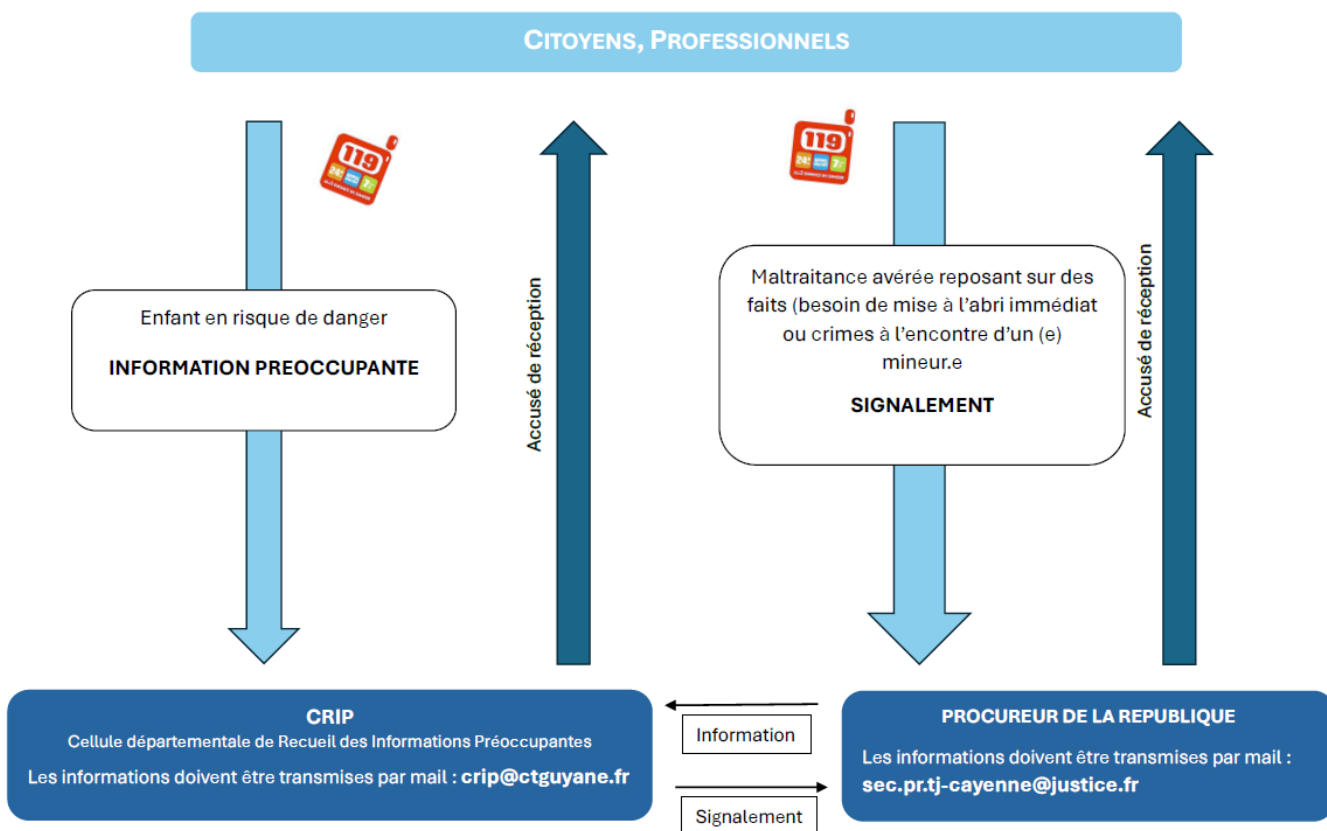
CITOYENS, PROFESSIONNELS

119

Enfant en risque de danger

INFORMATION PREOCCUPANTE

Accusé de réception

119

Maltraitance avérée reposant sur des faits (besoin de mise à l'abri immédiat ou crimes à l'encontre d'un (e) mineur.e

SIGNALEMENT

Accusé de réception

CRIP
Cellule départementale de Recueil des Informations Préoccupantes
Les informations doivent être transmises par mail : crip@ctguyane.fr

Information

Signalement

PROCUREUR DE LA REPUBLIQUE
Les informations doivent être transmises par mail : sec.pr.tj-cayenne@justice.fr